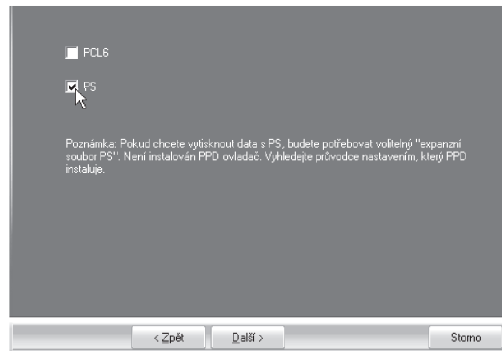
PCL6

PS

Poznámka: Pokud chcete vytisknout data s PS, budete potřebovat volitelný "expanzní soubor PS". Není instalován PPD ovladač. Vyhledejte průvodce nastavením, který PPD instaluje.

< Zpět

Další >

Storno